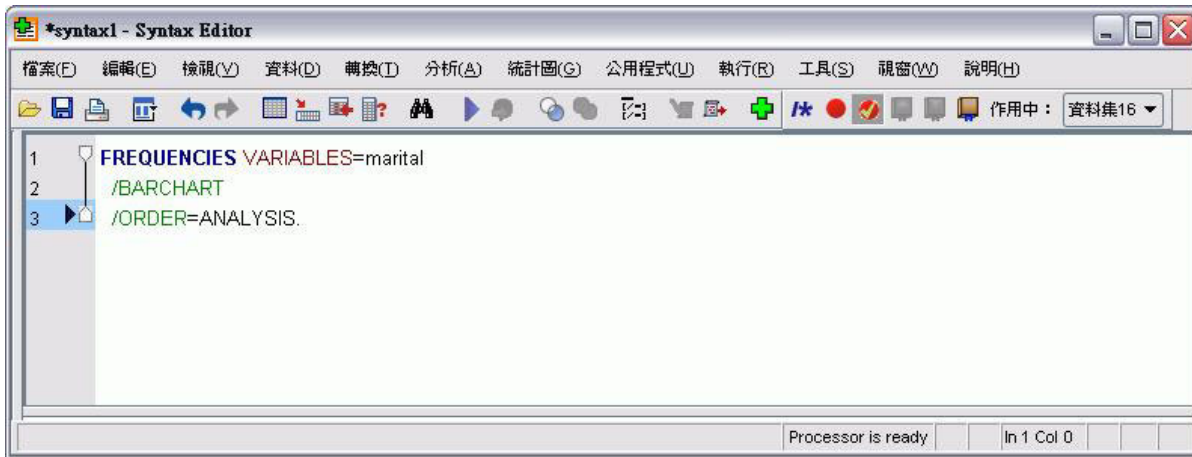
*syntax1 - Syntax Editor

檔案(F) 編輯(E) 檢視(V) 資料(D) 轉換(T) 分析(A) 統計圖(G) 公用程式(U) 執行(R) 工具(S) 視窗(W) 說明(H)

作用中： 資料集16

1 FREQUENCIES VARIABLES=marital
2 /BARCHART
3 /ORDER=ANALYSIS.

Processor is ready | In 1 Col 0